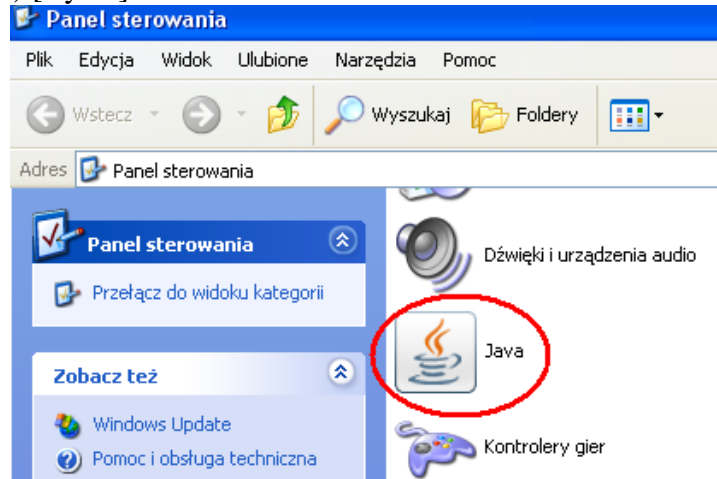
Panel sterowania

Plik Edycja Widok Ulubione Narzędzia Pomoc

Wstecz Wyszukaj Foldery

Adres Panel sterowania

Panel sterowania

Przełącz do widoku kategorii

Zobacz też

Windows Update

Pomoc i obsługa techniczna

Dźwięki i urządzenia audio

Java

Kontrolery gier